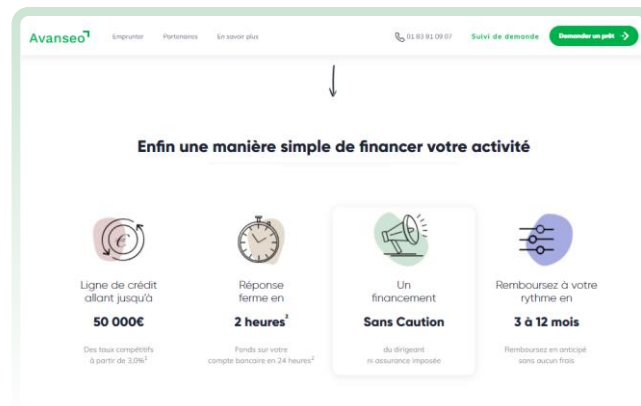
Avanseo

Emprunter Partenaires En savoir plus

01 83 81 09 07 Suivi de demande Demander un prêt

Enfin une manière simple de financer votre activité

Ligne de crédit allant jusqu'à

50 000€

Des taux compétitifs à partir de 3,0%$^{2}$

Réponse ferme en

2 heures$^{2}$

Fonds sur votre compte bancaire en 24 heures$^{2}$

Un financement

Sans Caution

du dirigeant ni assurance imposée

Remboursez à votre rythme en

3 à 12 mois

Remboursez en anticipé sans aucun frais